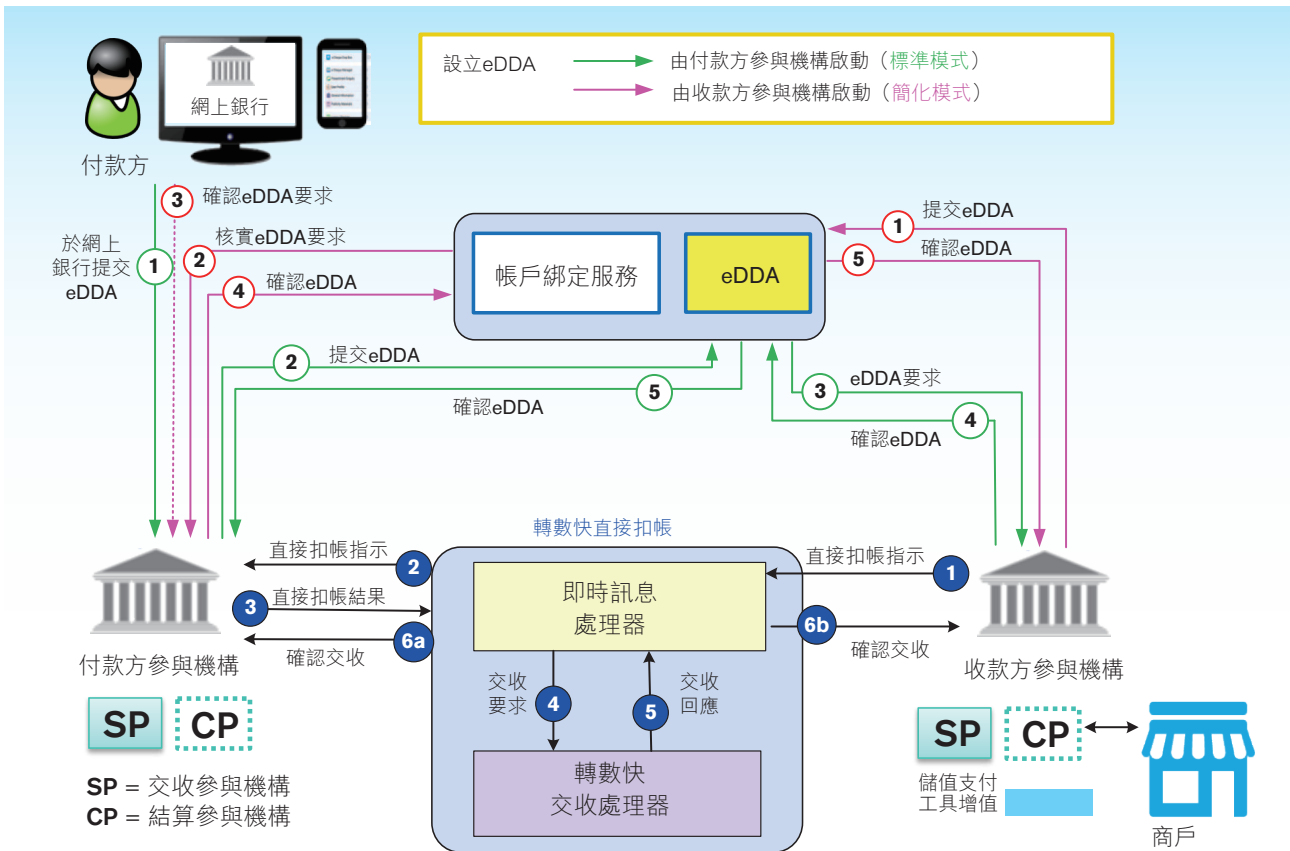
設立eDDA
由付款方參與機構啟動（標準模式）
由收款方參與機構啟動（簡化模式）

網上銀行

付款方

3 確認eDDA要求

於網上銀行提交eDDA 1

2 核實eDDA要求

4 確認eDDA

帳戶綁定服務

eDDA

1 提交eDDA

5 確認eDDA

2 提交eDDA

5 確認eDDA

3 eDDA要求

4 確認eDDA

轉數快直接扣帳

直接扣帳指示 2

3 直接扣帳結果

確認交收 6a

即時訊息處理器

直接扣帳指示 1

6b 確認交收

交收要求 4

5 交收回應

轉數快交收處理器

付款方參與機構

收款方參與機構

SP CP

SP = 交收參與機構
CP = 結算參與機構

SP CP

儲值支付工具增值

商戶